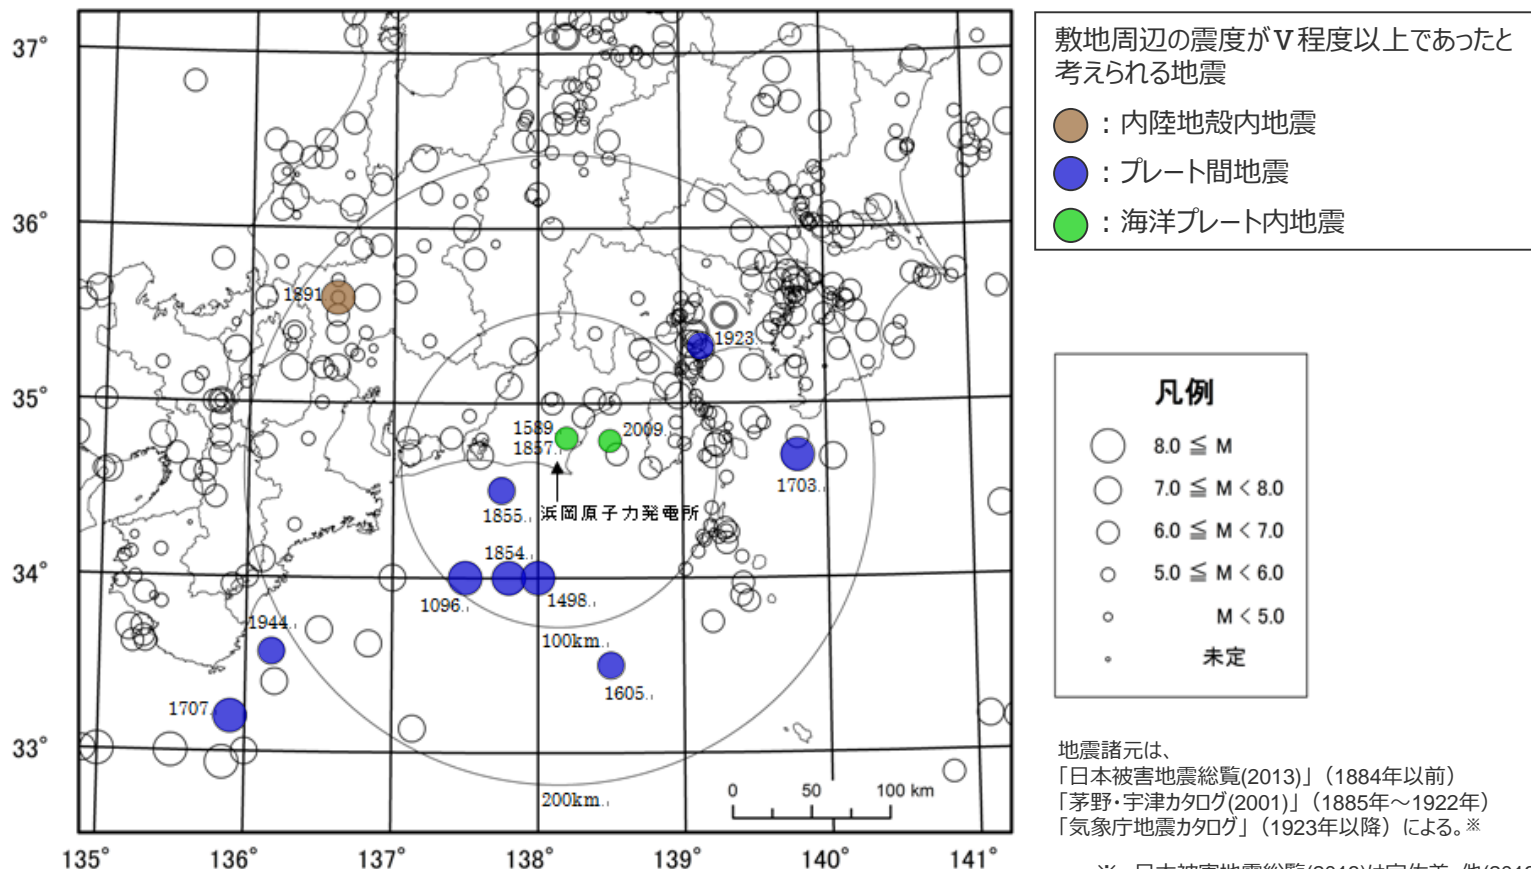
37°
36°
35°
34°
33°
135°
136°
137°
138°
139°
140°
141°

1891
1923
1589
1857
2009
1703
1855
浜岡原子力発電所
1854
1096
1498
100km
1944
1605
1707
200km
0
50
100 km

敷地周辺の震度がV程度以上であったと考えられる地震
：内陸地殻内地震
：プレート間地震
：海洋プレート内地震

凡例
8.0 ≦ M
7.0 ≦ M < 8.0
6.0 ≦ M < 7.0
5.0 ≦ M < 6.0
M < 5.0
未定

地震諸元は、
「日本被害地震総覧(2013)」（1884年以前）
「茅野・宇津カタログ(2001)」（1885年～1922年）
「気象庁地震カタログ」（1923年以降）による。※

※ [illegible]